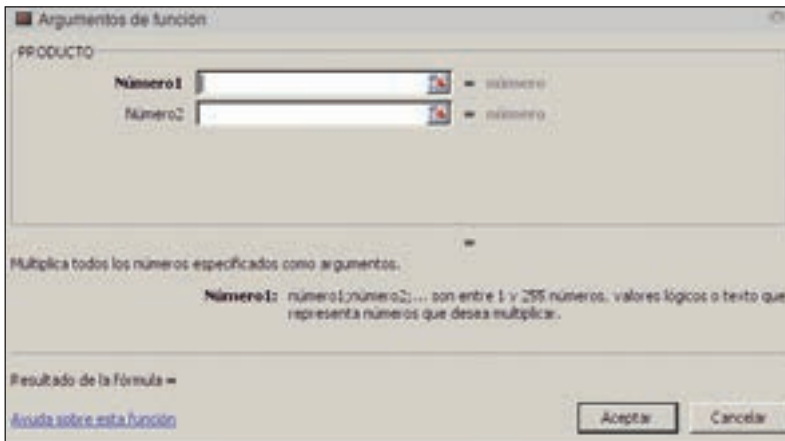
Argumentos de función

PRODUCTO

Número1 = número

Número2 = número

=

Multiplica todos los números especificados como argumentos.

Número1: número1;número2;... son entre 1 y 255 números, valores lógicos o texto que representa números que desea multiplicar.

Resultado de la fórmula =

Ayuda sobre esta función

Aceptar

Cancelar